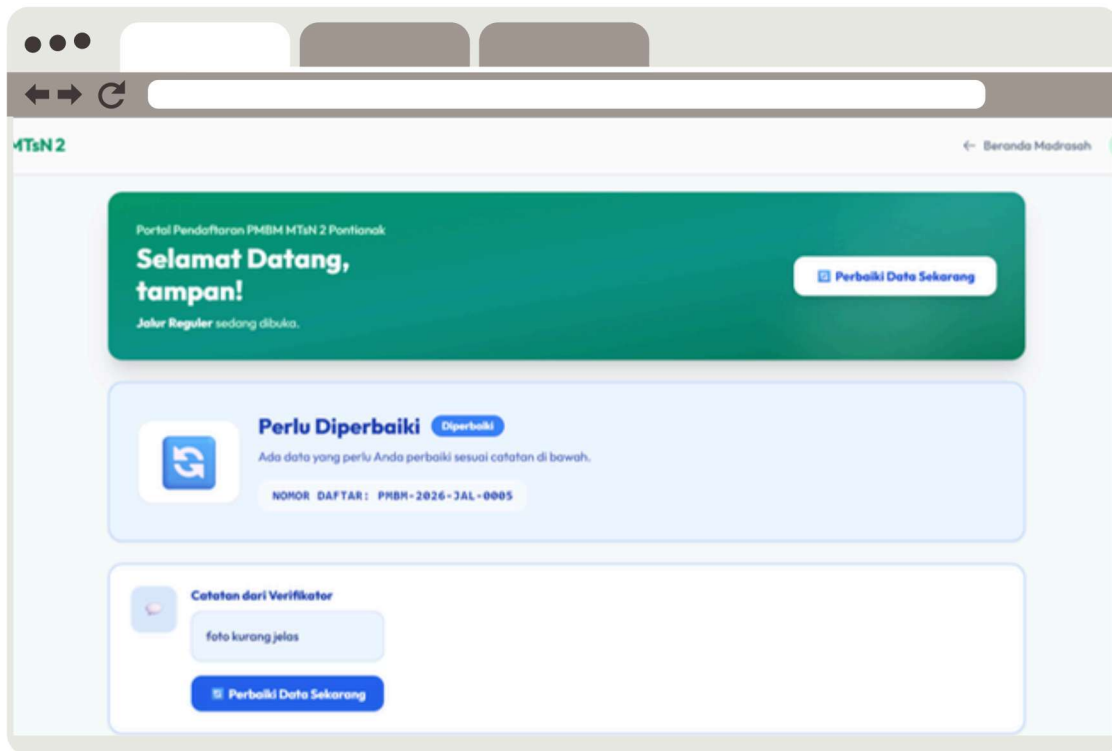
MTsN 2

← Beranda Madrasah

Portal Pendaftaran PMBM MTsN 2 Pontianak

Selamat Datang, tampan!

Jalur Reguler sedang dibuka.

Perbaiki Data Sekarang

Perlu Diperbaiki Diperbaiki

Ada data yang perlu Anda perbaiki sesuai catatan di bawah.

NOMOR DAFTAR: PMBM-2026-JAL-0005

Catatan dari Verifikator

foto kurang jelas

Perbaiki Data Sekarang